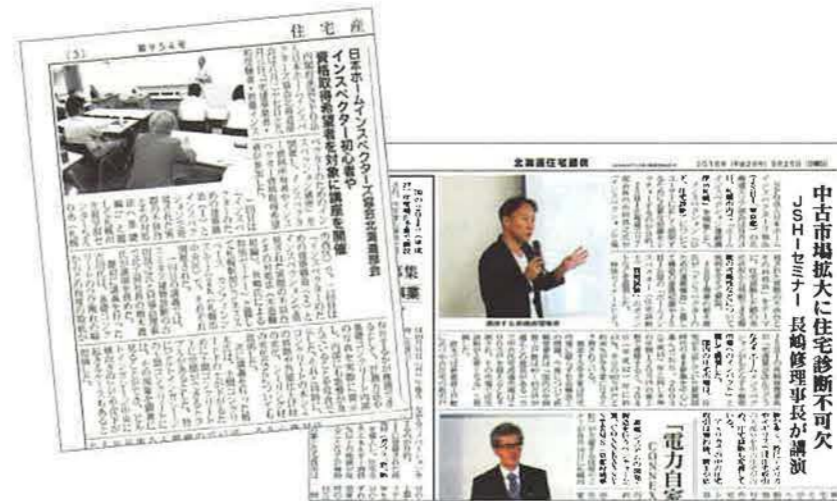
(3)　第954号　住宅産

日本ホームインスペクターズ協会近畿地区部会
インスペクター初心者や資格取得希望者を対象に講座を開催

北海道住宅通信

中古市場拡大に住宅診断不可欠
JSHIセミナー　長嶋修理事長が講演

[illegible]

「電力自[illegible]
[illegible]